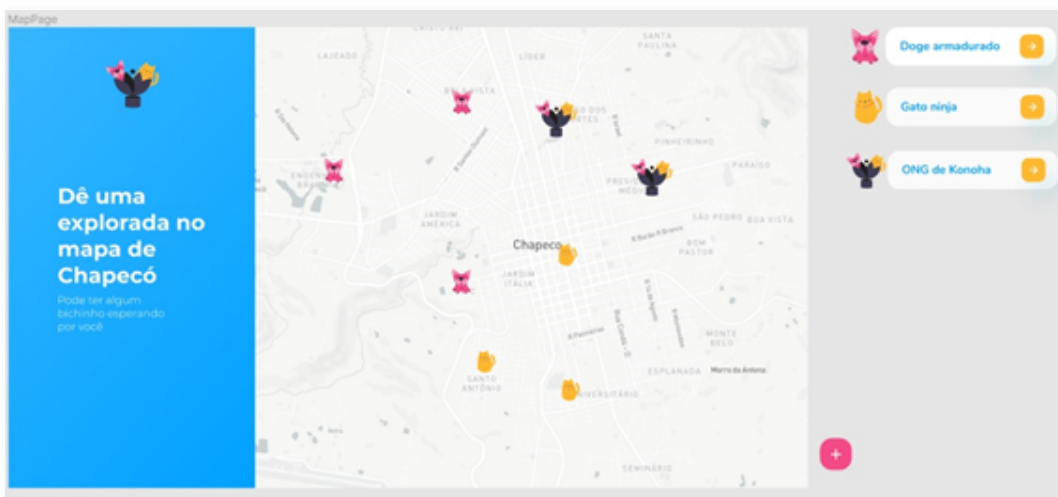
MapPage

Dê uma explorada no mapa de Chapecó

Pode ter algum bichinho esperando por você

LAJEADO
LÍDER
SANTA PAULINA
PINHEIRINHO
PARAÍSO
ENGENHO BRAUN
PRESIDENTE MÉDICI
JARDIM AMÉRICA
SÃO PEDRO
BOA VISTA
Chapecó
BOM PASTOR
JARDIM ITÁLIA
MONTE BELO
ESPLANADA
Morro da Antena
SANTO ANTÔNIO
UNIVERSITÁRIO
SEMINÁRIO

Doge armadurado
Gato ninja
ONG de Konoha
+